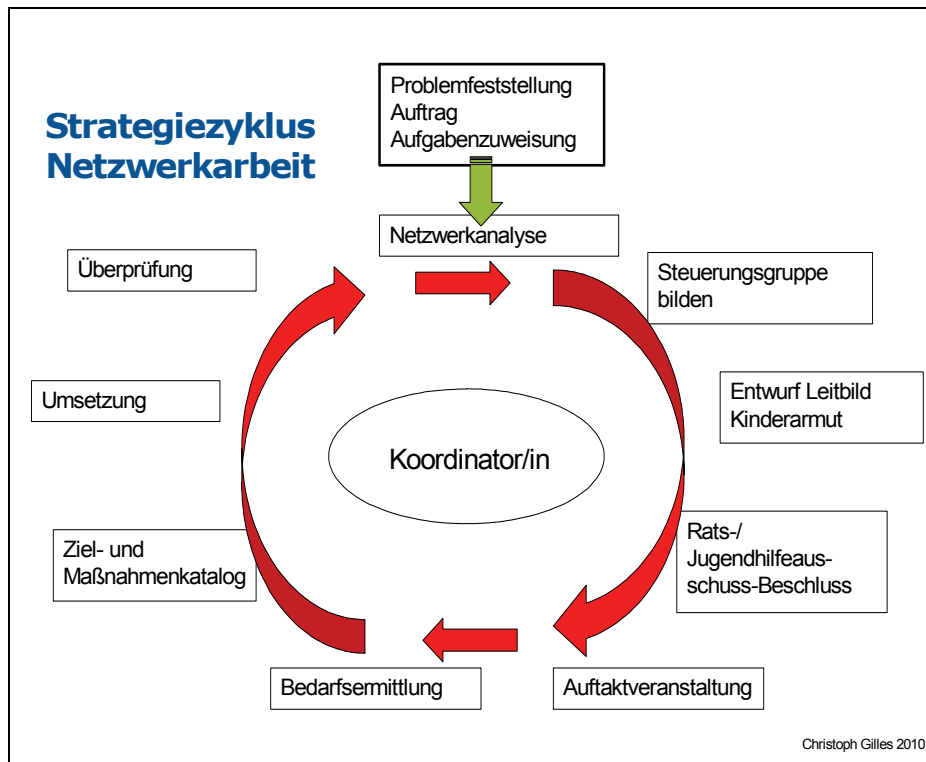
Strategiezyklus Netzwerkarbeit

Problemfeststellung
Auftrag
Aufgabenzuweisung

Netzwerkanalyse

Steuerungsgruppe bilden

Entwurf Leitbild Kinderarmut

Rats-/ Jugendhilfeausschuss-Beschluss

Auftaktveranstaltung

Bedarfsermittlung

Ziel- und Maßnahmenkatalog

Umsetzung

Überprüfung

Koordinator/in

Christoph Gilles 2010